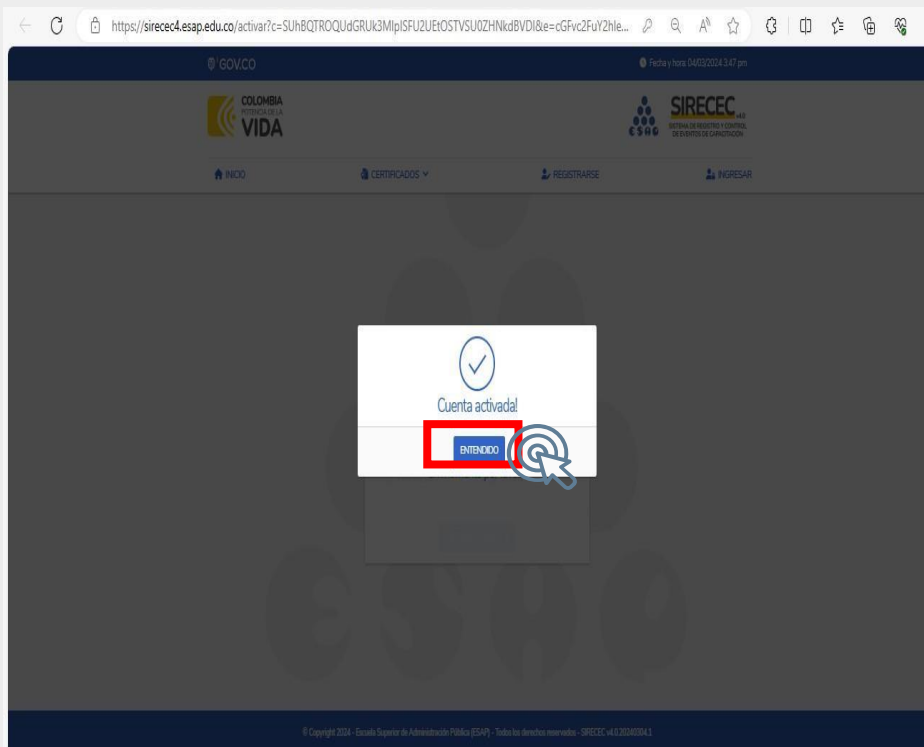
https://sirecec4.esap.edu.co/activar?c=SUhBQTROQUdGRUk3MlpISFU2UEtOSTVSU0ZHNkdBVDI&e=cGFvc2FuY2hle...

GOV.CO

Fecha y hora: 04/03/2024 3:47 pm

COLOMBIA POTENCIA DE LA VIDA

SIRECEC v4.0 SISTEMA DE REGISTRO Y CONTROL DE EVENTOS DE CAPACITACIÓN

ESAP

INICIO

CERTIFICADOS

REGISTRARSE

INGRESAR

Cuenta activada!

ENTENDIDO

© Copyright 2024 - Escuela Superior de Administración Pública (ESAP) - Todos los derechos reservados - SIRECEC v4.0.20240304.1